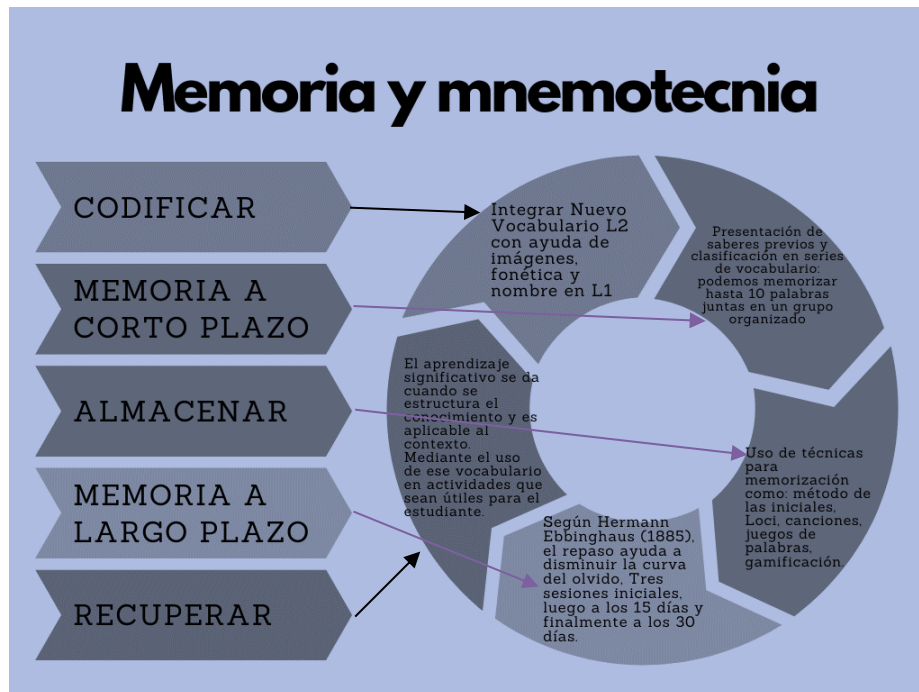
Memoria y mnemotecnia

CODIFICAR

MEMORIA A CORTO PLAZO

ALMACENAR

MEMORIA A LARGO PLAZO

RECUPERAR

Integrar Nuevo Vocabulario L2 con ayuda de imágenes, fonética y nombre en L1

Presentación de saberes previos y clasificación en series de vocabulario: podemos memorizar hasta 10 palabras juntas en un grupo organizado

Uso de técnicas para memorización como: método de las iniciales, Loci, canciones, juegos de palabras, gamificación.

Según Hermann Ebbinghaus (1885), el repaso ayuda a disminuir la curva del olvido, Tres sesiones iniciales, luego a los 15 días y finalmente a los 30 días.

El aprendizaje significativo se da cuando se estructura el conocimiento y es aplicable al contexto. Mediante el uso de ese vocabulario en actividades que sean útiles para el estudiante.